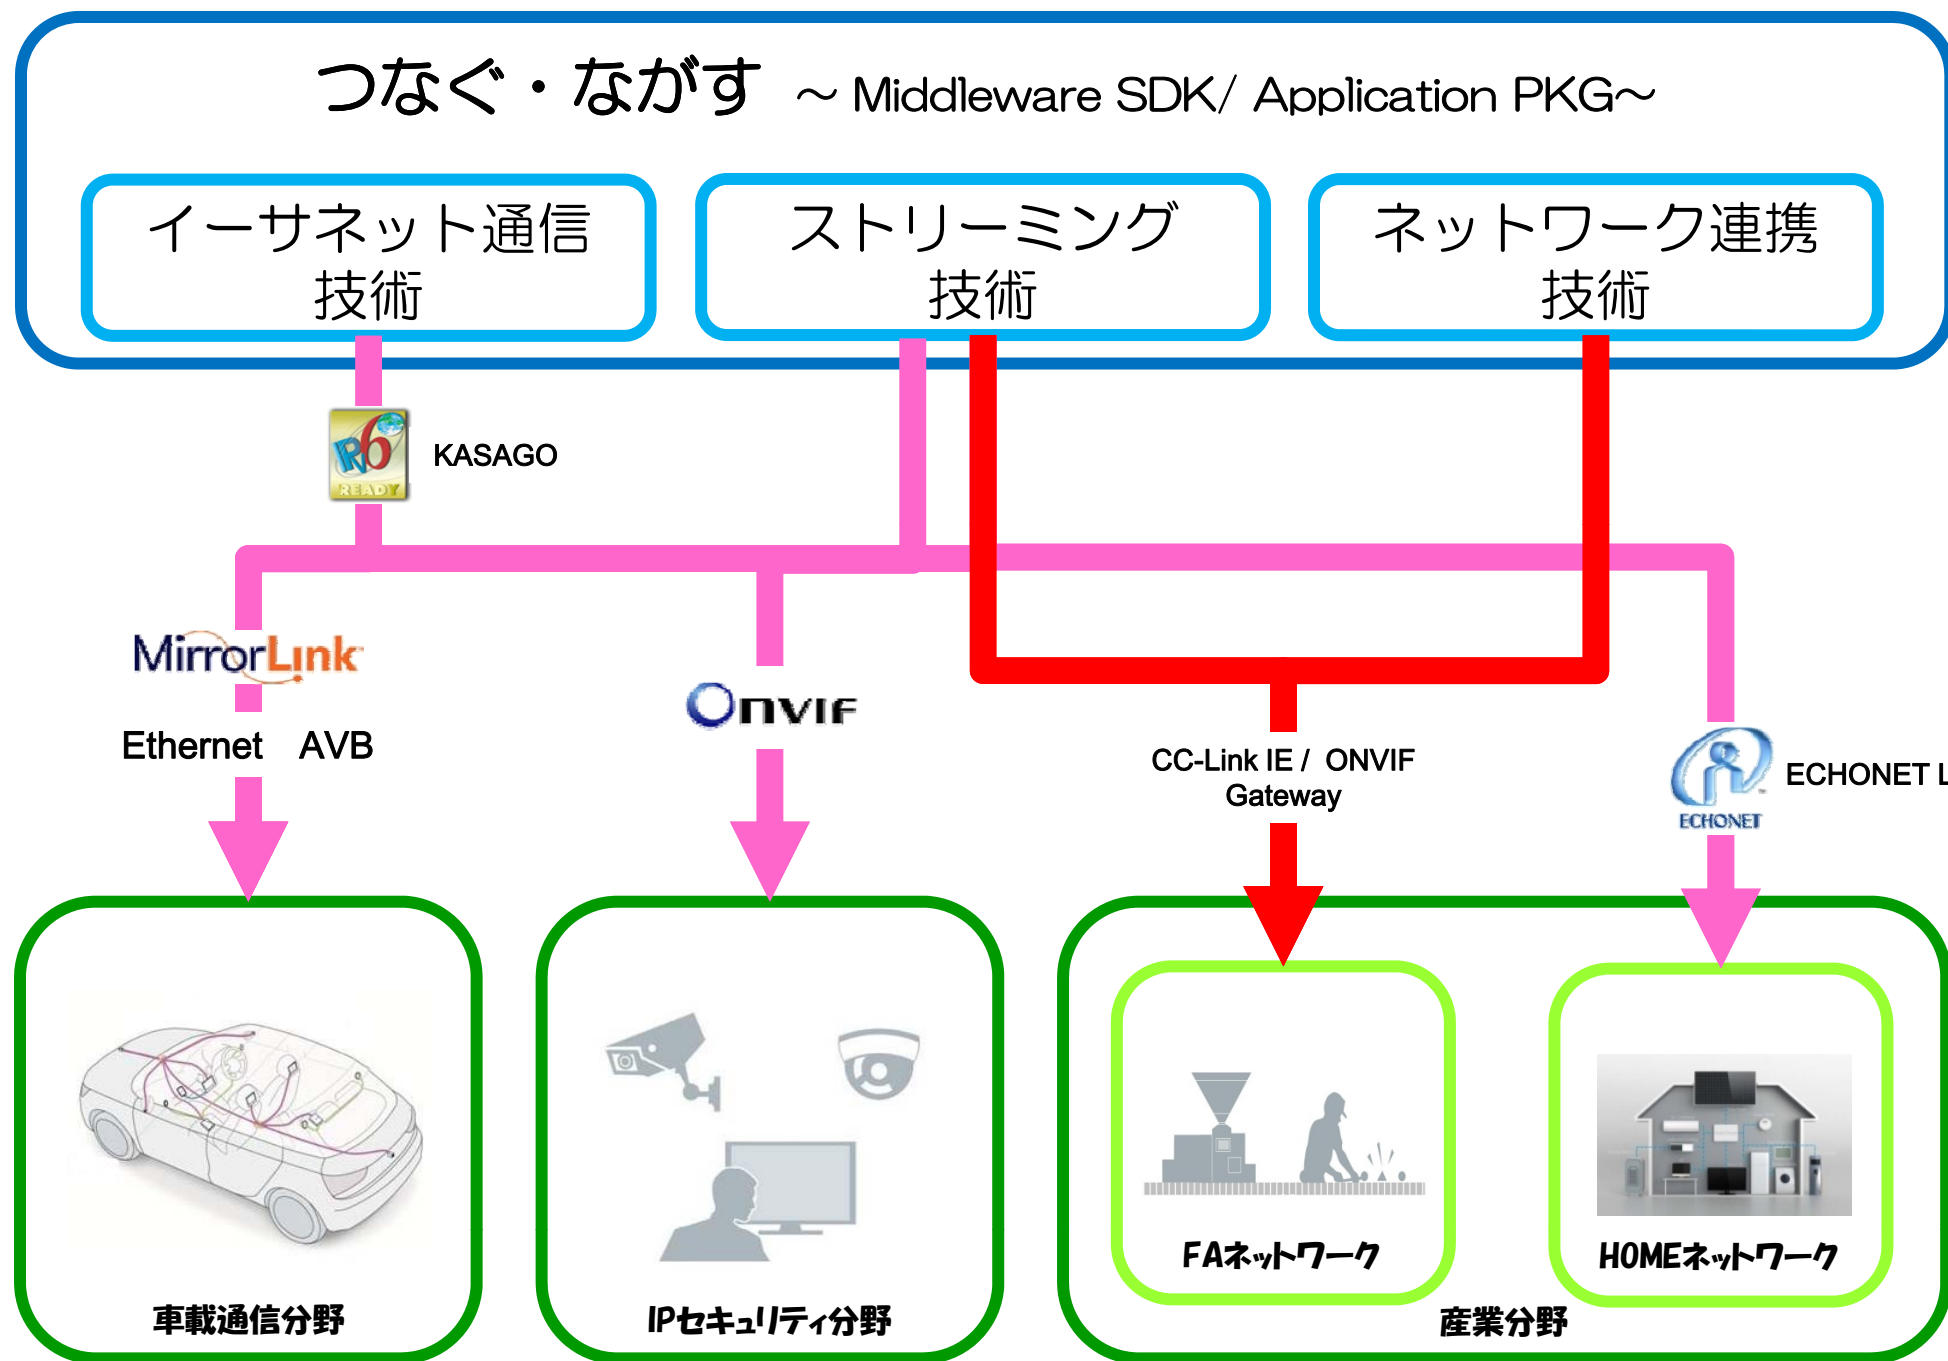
つなぐ・ながす ～Middleware SDK/ Application PKG～

イーサネット通信技術

ストリーミング技術

ネットワーク連携技術

IPv6 READY

KASAGO

MirrorLink

Ethernet AVB

ONVIF

CC-Link IE / ONVIF Gateway

ECHONET

ECHONET L

車載通信分野

IPセキュリティ分野

FAネットワーク

HOMEネットワーク

産業分野